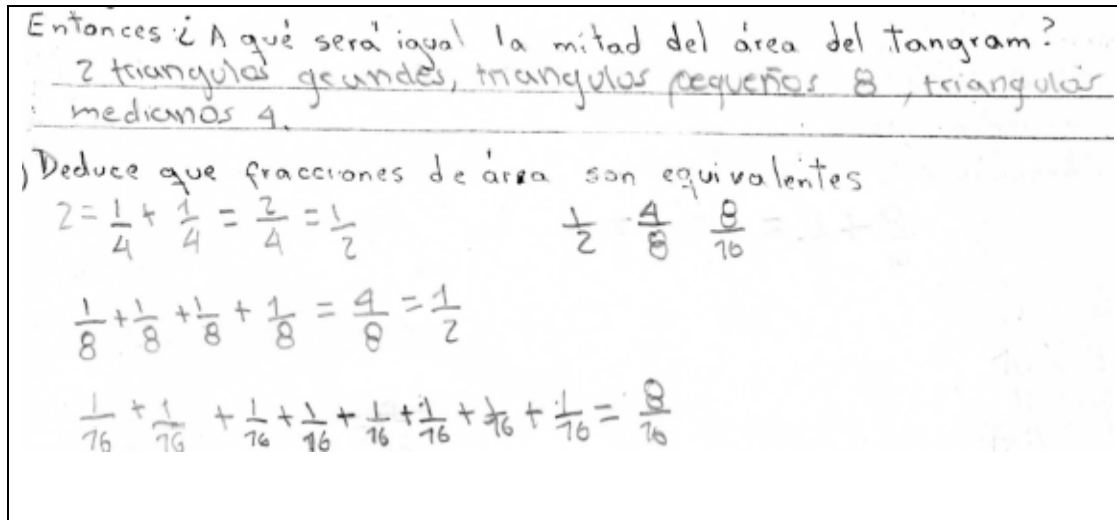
Entonces ¿A qué será igual la mitad del área del Tangram?
2 triangulos grandes, triangulos pequeños 8, triangular medianos 4.

) Deduce que fracciones de área son equivalentes

$2 = \frac{1}{4} + \frac{1}{4} = \frac{2}{4} = \frac{1}{2}$

$\frac{1}{2}$ $\frac{4}{8}$ $\frac{8}{16}$

$\frac{1}{8} + \frac{1}{8} + \frac{1}{8} + \frac{1}{8} = \frac{4}{8} = \frac{1}{2}$

$\frac{1}{16} + \frac{1}{16} + \frac{1}{16} + \frac{1}{16} + \frac{1}{16} + \frac{1}{16} + \frac{1}{16} + \frac{1}{16} = \frac{8}{16}$